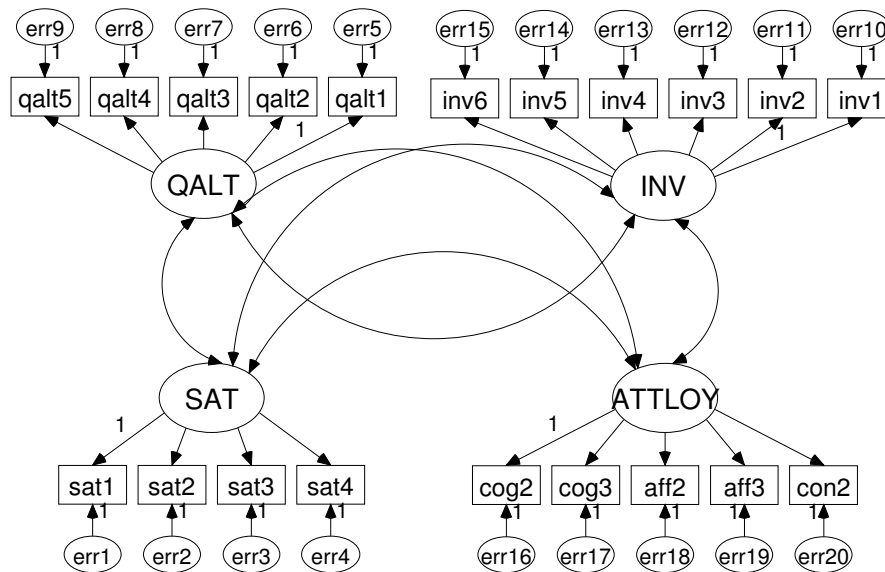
err9
1
err8
1
err7
1
err6
1
err5
1
qalt5
qalt4
qalt3
qalt2
qalt1
1
QALT

err15
1
err14
1
err13
1
err12
1
err11
1
err10
1
inv6
inv5
inv4
inv3
inv2
inv1
1
INV

SAT
1
sat1
sat2
sat3
sat4
1
1
1
1
err1
err2
err3
err4

ATTLOY
1
cog2
cog3
aff2
aff3
con2
1
1
1
1
1
err16
err17
err18
err19
err20